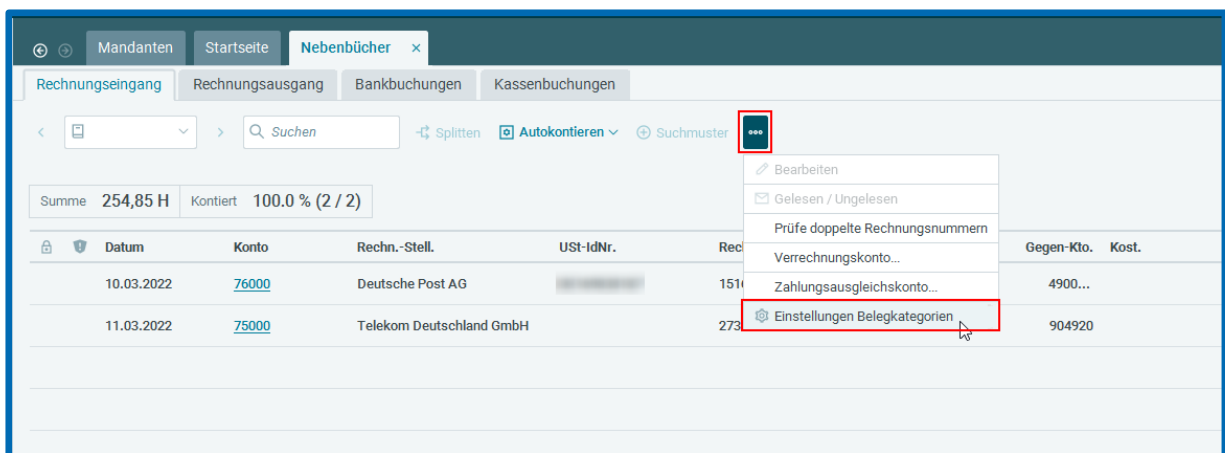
Mandanten | Startseite | Nebenbücher ×

Rechnungseingang | Rechnungsausgang | Bankbuchungen | Kassenbuchungen

Suchen | Splitten | Autokontieren | Suchmuster | •••

Summe 254,85 H | Kontiert 100.0 % (2 / 2)

Bearbeiten
Gelesen / Ungelesen
Prüfe doppelte Rechnungsnummern
Verrechnungskonto...
Zahlungsausgleichskonto...
Einstellungen Belegkategorien

| | | Datum | Konto | Rechn.-Stell. | USt-IdNr. | Rech | Gegen-Kto. | Kost. |
|---|---|---|---|---|---|---|---|---|
| | | 10.03.2022 | 76000 | Deutsche Post AG | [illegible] | 151 | 4900... | |
| | | 11.03.2022 | 75000 | Telekom Deutschland GmbH | | 273 | 904920 | |